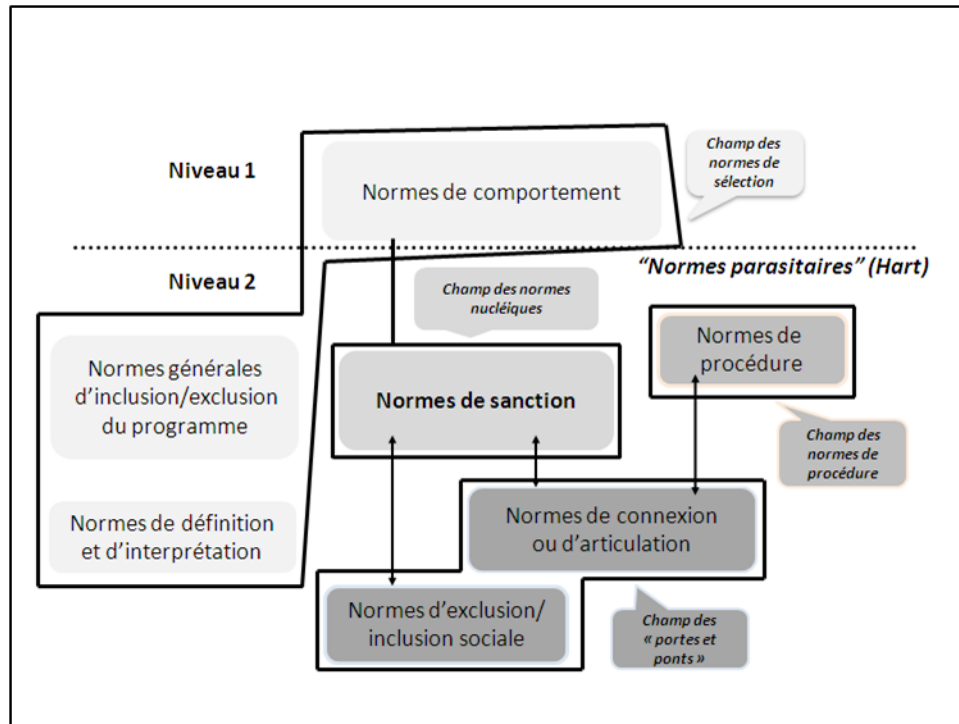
Niveau 1

Normes de comportement

Champ des normes de sélection

Niveau 2

"Normes parasitaires" (Hart)

Champ des normes nucléiques

Normes de procédure

Normes générales d'inclusion/exclusion du programme

Normes de sanction

Champ des normes de procédure

Normes de définition et d'interprétation

Normes de connexion ou d'articulation

Normes d'exclusion/ inclusion sociale

Champ des « portes et ponts »